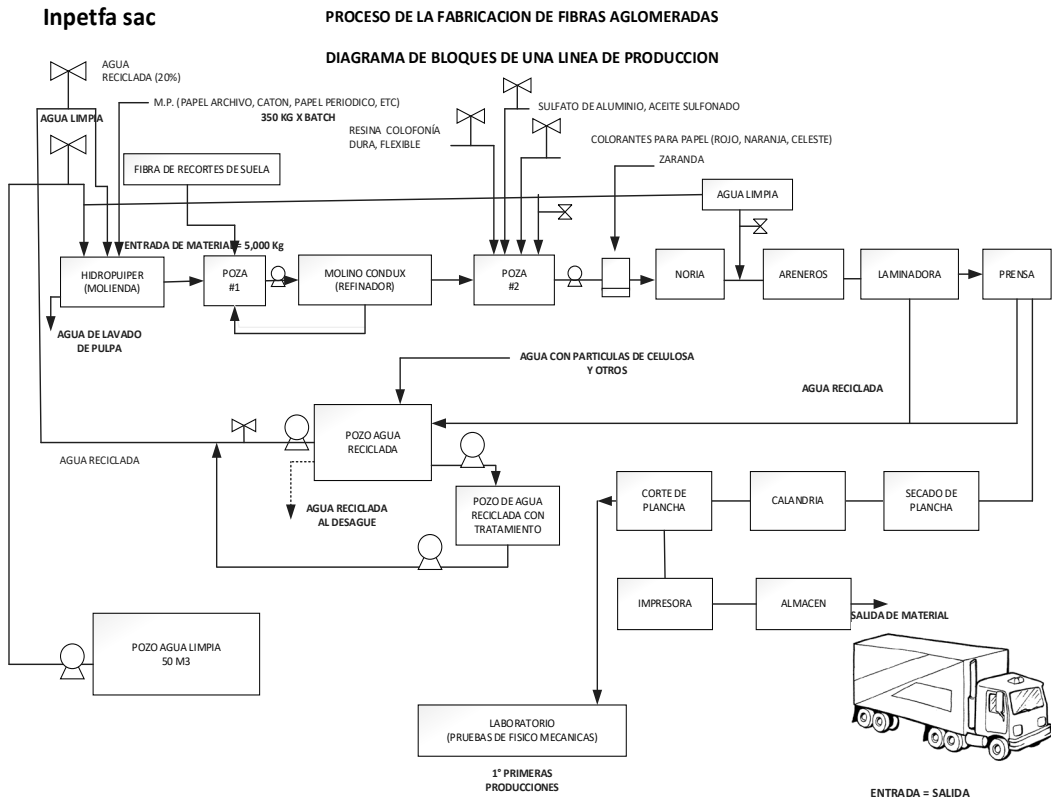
Inpetfa sac

PROCESO DE LA FABRICACION DE FIBRAS AGLOMERADAS

DIAGRAMA DE BLOQUES DE UNA LINEA DE PRODUCCION

AGUA RECICLADA (20%)

M.P. (PAPEL ARCHIVO, CATON, PAPEL PERIODICO, ETC)

350 KG X BATCH

AGUA LIMPIA

SULFATO DE ALUMINIO, ACEITE SULFONADO

RESINA COLOFONÍA DURA, FLEXIBLE

COLORANTES PARA PAPEL (ROJO, NARANJA, CELESTE)

ZARANDA

FIBRA DE RECORTES DE SUELA

AGUA LIMPIA

ENTRADA DE MATERIAL = 5,000 Kg

HIDROPULPER (MOLIENDA)

POZA #1

MOLINO CONDUX (REFINADOR)

POZA #2

NORIA

ARENEROS

LAMINADORA

PRENSA

AGUA DE LAVADO DE PULPA

AGUA CON PARTICULAS DE CELULOSA Y OTROS

AGUA RECICLADA

POZO AGUA RECICLADA

AGUA RECICLADA

AGUA RECICLADA AL DESAGUE

POZO DE AGUA RECICLADA CON TRATAMIENTO

CORTE DE PLANCHA

CALANDRIA

SECADO DE PLANCHA

IMPRESORA

ALMACEN

SALIDA DE MATERIAL

POZO AGUA LIMPIA 50 M3

LABORATORIO (PRUEBAS DE FISICO MECANICAS)

1° PRIMERAS PRODUCCIONES

ENTRADA = SALIDA